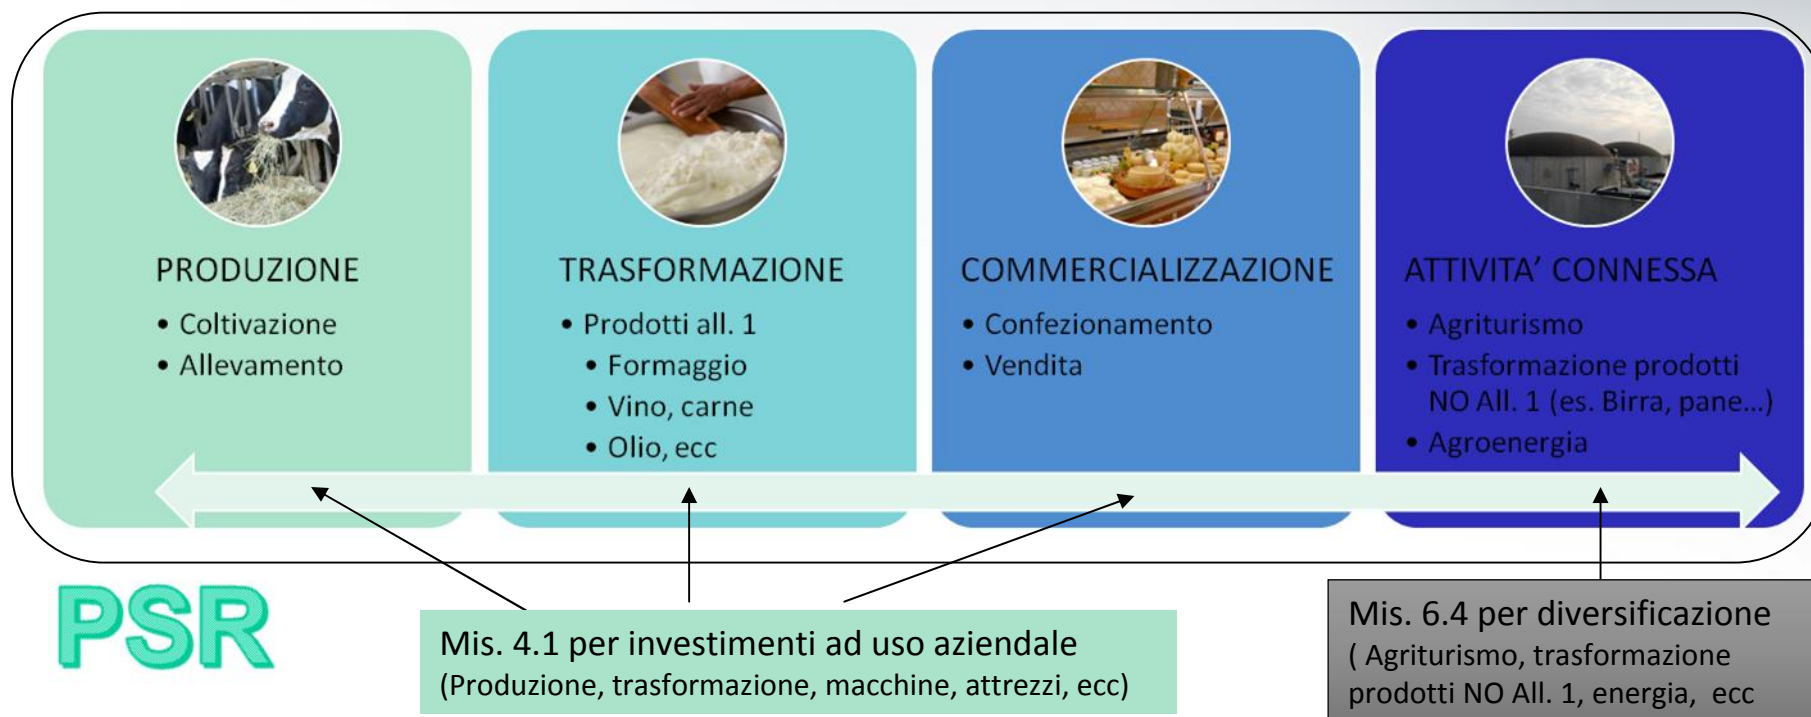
PRODUZIONE

- Coltivazione
- Allevamento

TRASFORMAZIONE

- Prodotti all. 1
 - Formaggio
 - Vino, carne
 - Olio, ecc

COMMERCIALIZZAZIONE

- Confezionamento
- Vendita

ATTIVITA' CONNESSA

- Agriturismo
- Trasformazione prodotti NO All. 1 (es. Birra, pane...)
- Agroenergia

PSR

Mis. 4.1 per investimenti ad uso aziendale
(Produzione, trasformazione, macchine, attrezzi, ecc)

Mis. 6.4 per diversificazione
( Agriturismo, trasformazione prodotti NO All. 1, energia, ecc